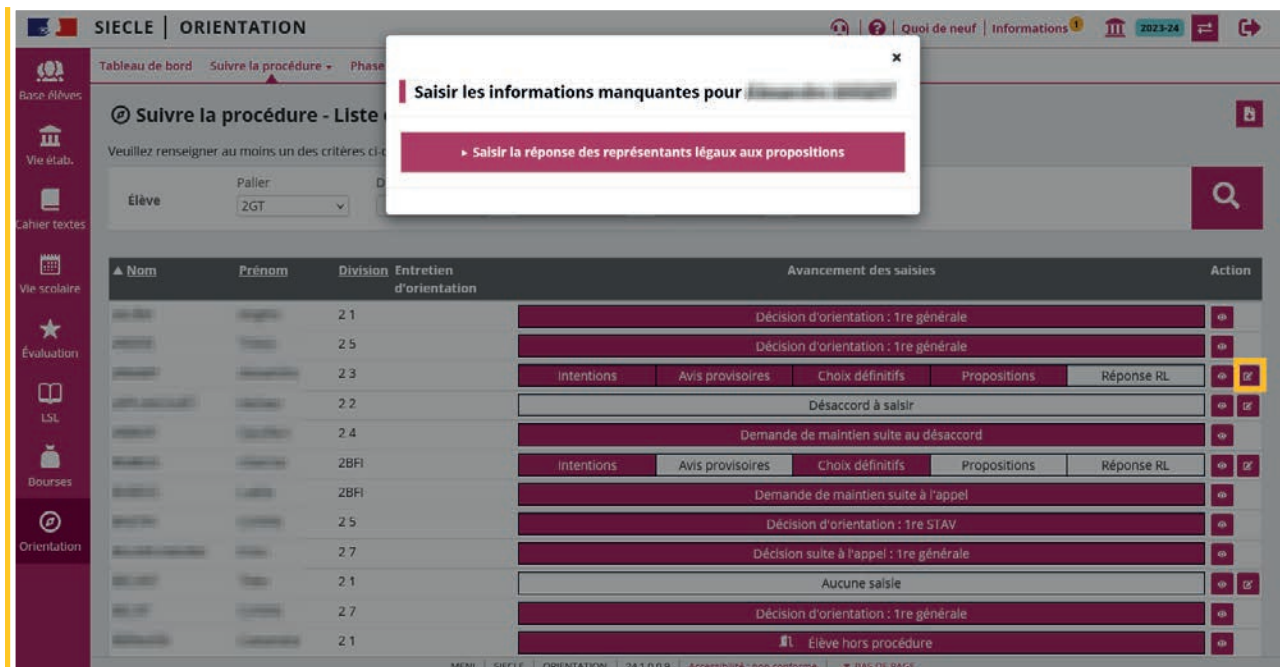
SIECLE | ORIENTATION

Quoi de neuf | Informations 1 2023-24

Base élèves
Vie étab.
Cahier textes
Vie scolaire
Évaluation
LSL
Bourses
Orientation

Tableau de bord Suivre la procédure Phase

Suivre la procédure - Liste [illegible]

Veuillez renseigner au moins un des critères ci-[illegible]

Élève
Palier
2GT

Saisir les informations manquantes pour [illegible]

× 

▸ Saisir la réponse des représentants légaux aux propositions

| ▲ Nom | Prénom | Division | Entretien d'orientation | Avancement des saisies | Action |
|---|---|---|---|---|---|
| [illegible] | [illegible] | 2 1 | | Décision d'orientation : 1re générale | |
| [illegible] | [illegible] | 2 5 | | Décision d'orientation : 1re générale | |
| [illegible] | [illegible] | 2 3 | | Intentions / Avis provisoires / Choix définitifs / Propositions / Réponse RL | |
| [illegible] | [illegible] | 2 2 | | Désaccord à saisir | |
| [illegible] | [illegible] | 2 4 | | Demande de maintien suite au désaccord | |
| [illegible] | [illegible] | 2BFI | | Intentions / Avis provisoires / Choix définitifs / Propositions / Réponse RL | |
| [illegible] | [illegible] | 2BFI | | Demande de maintien suite à l'appel | |
| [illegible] | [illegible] | 2 5 | | Décision d'orientation : 1re STAV | |
| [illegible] | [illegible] | 2 7 | | Décision suite à l'appel : 1re générale | |
| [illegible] | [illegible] | 2 1 | | Aucune saisie | |
| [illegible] | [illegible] | 2 7 | | Décision d'orientation : 1re générale | |
| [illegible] | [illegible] | 2 1 | | Élève hors procédure | |

MENU | SIECLE | ORIENTATION | 24.1.0.0.9 | Accessibilité : non conforme | ▼ BAS DE PAGE